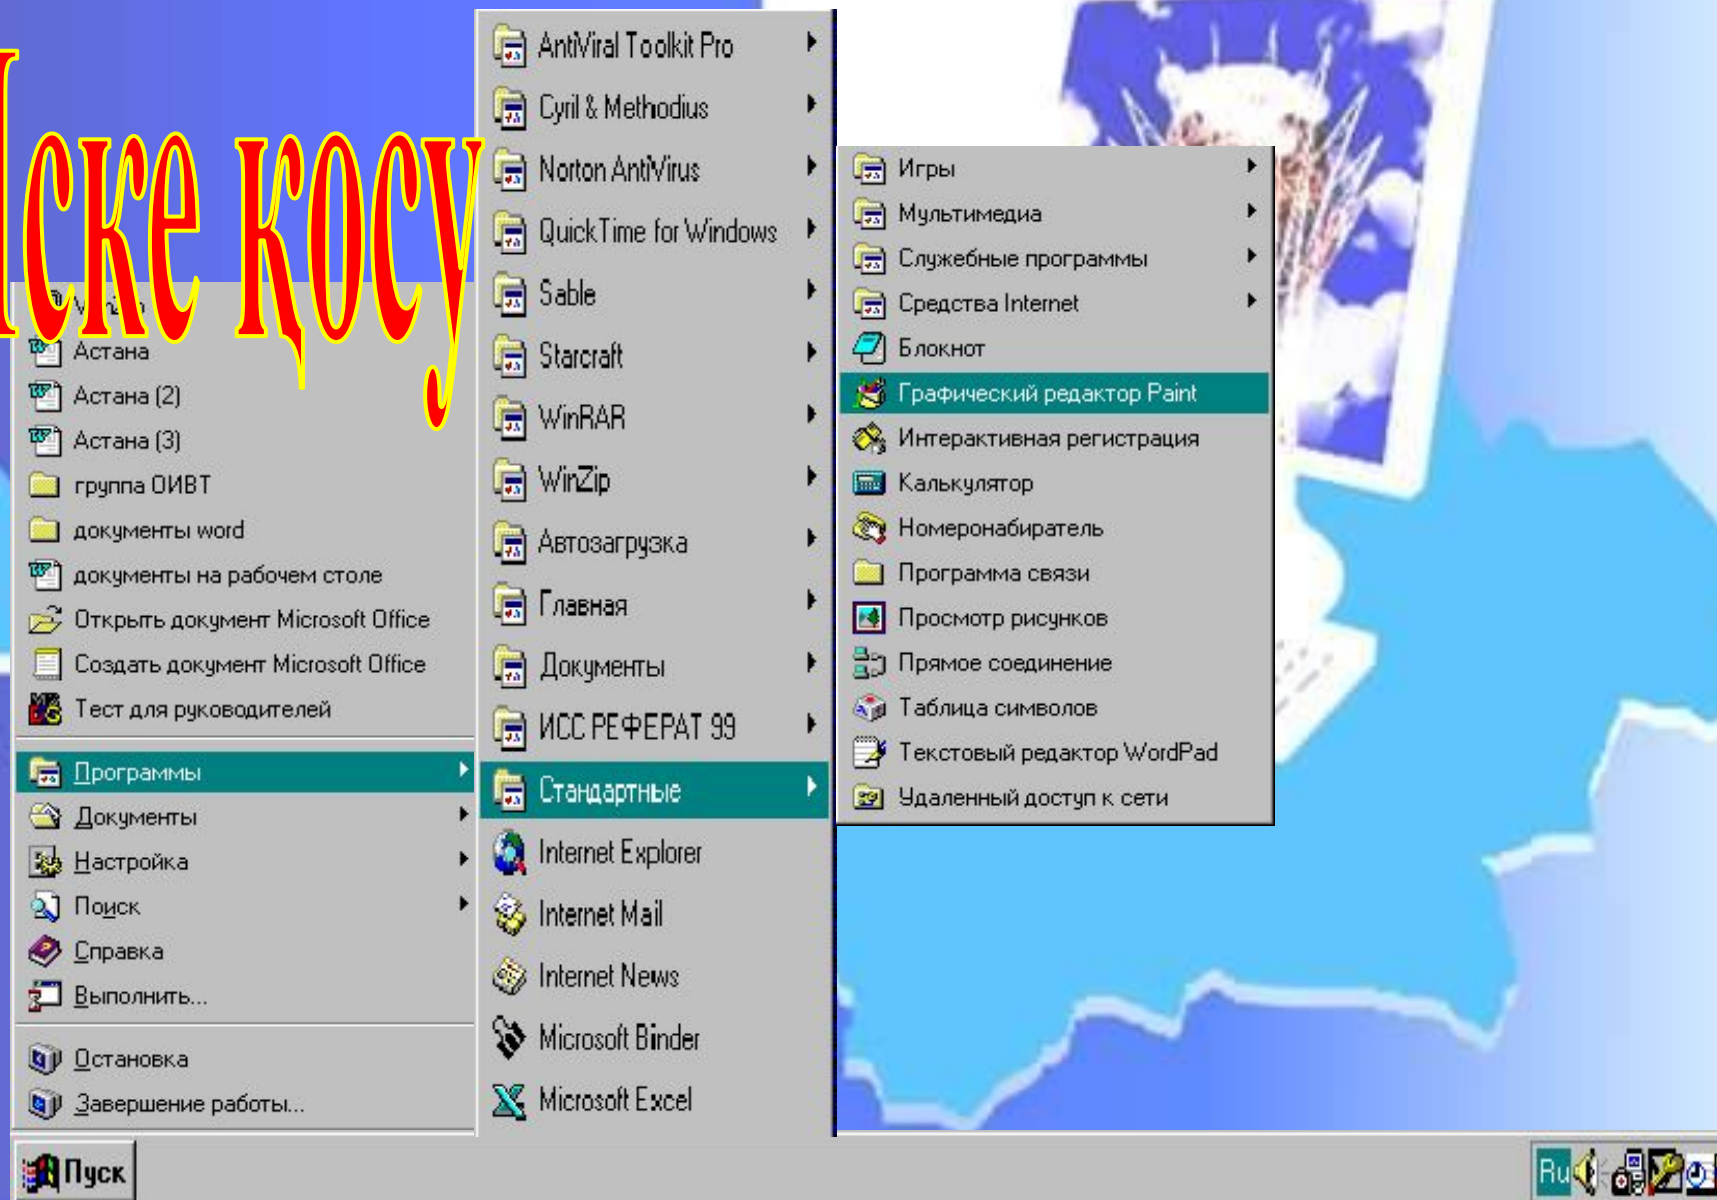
Іске қосу

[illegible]
Астана
Астана (2)
Астана (3)
группа ОИВТ
документы word
документы на рабочем столе
Открыть документ Microsoft Office
Создать документ Microsoft Office
Тест для руководителей
Программы
Документы
Настройка
Поиск
Справка
Выполнить...
Остановка
Завершение работы...

AntiViral Toolkit Pro
Cyril & Methodius
Norton AntiVirus
QuickTime for Windows
Sable
Starcraft
WinRAR
WinZip
Автозагрузка
Главная
Документы
ИСС РЕФЕРАТ 99
Стандартные
Internet Explorer
Internet Mail
Internet News
Microsoft Binder
Microsoft Excel

Игры
Мультимедиа
Служебные программы
Средства Internet
Блокнот
Графический редактор Paint
Интерактивная регистрация
Калькулятор
Номеронабиратель
Программа связи
Просмотр рисунков
Прямое соединение
Таблица символов
Текстовый редактор WordPad
Удаленный доступ к сети

Пуск
Ru